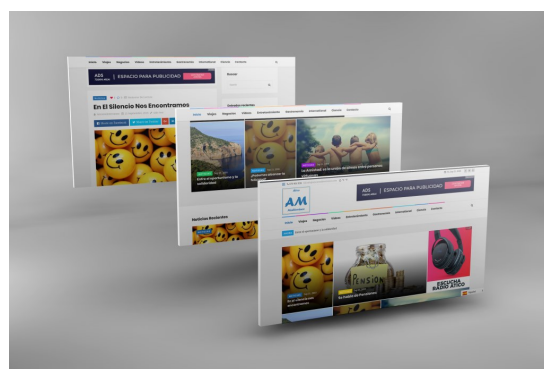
ADS
ESPACIO PARA PUBLICIDAD

En El Silencio Nos Encontramos

Noticias Recientes

ADS
ESPACIO PARA PUBLICIDAD

AM

Inicio
Viajes
Negocios
Videos
Internacional
Entretenimiento
Deportes
Contacto

ESCUCHA
RADIO AM